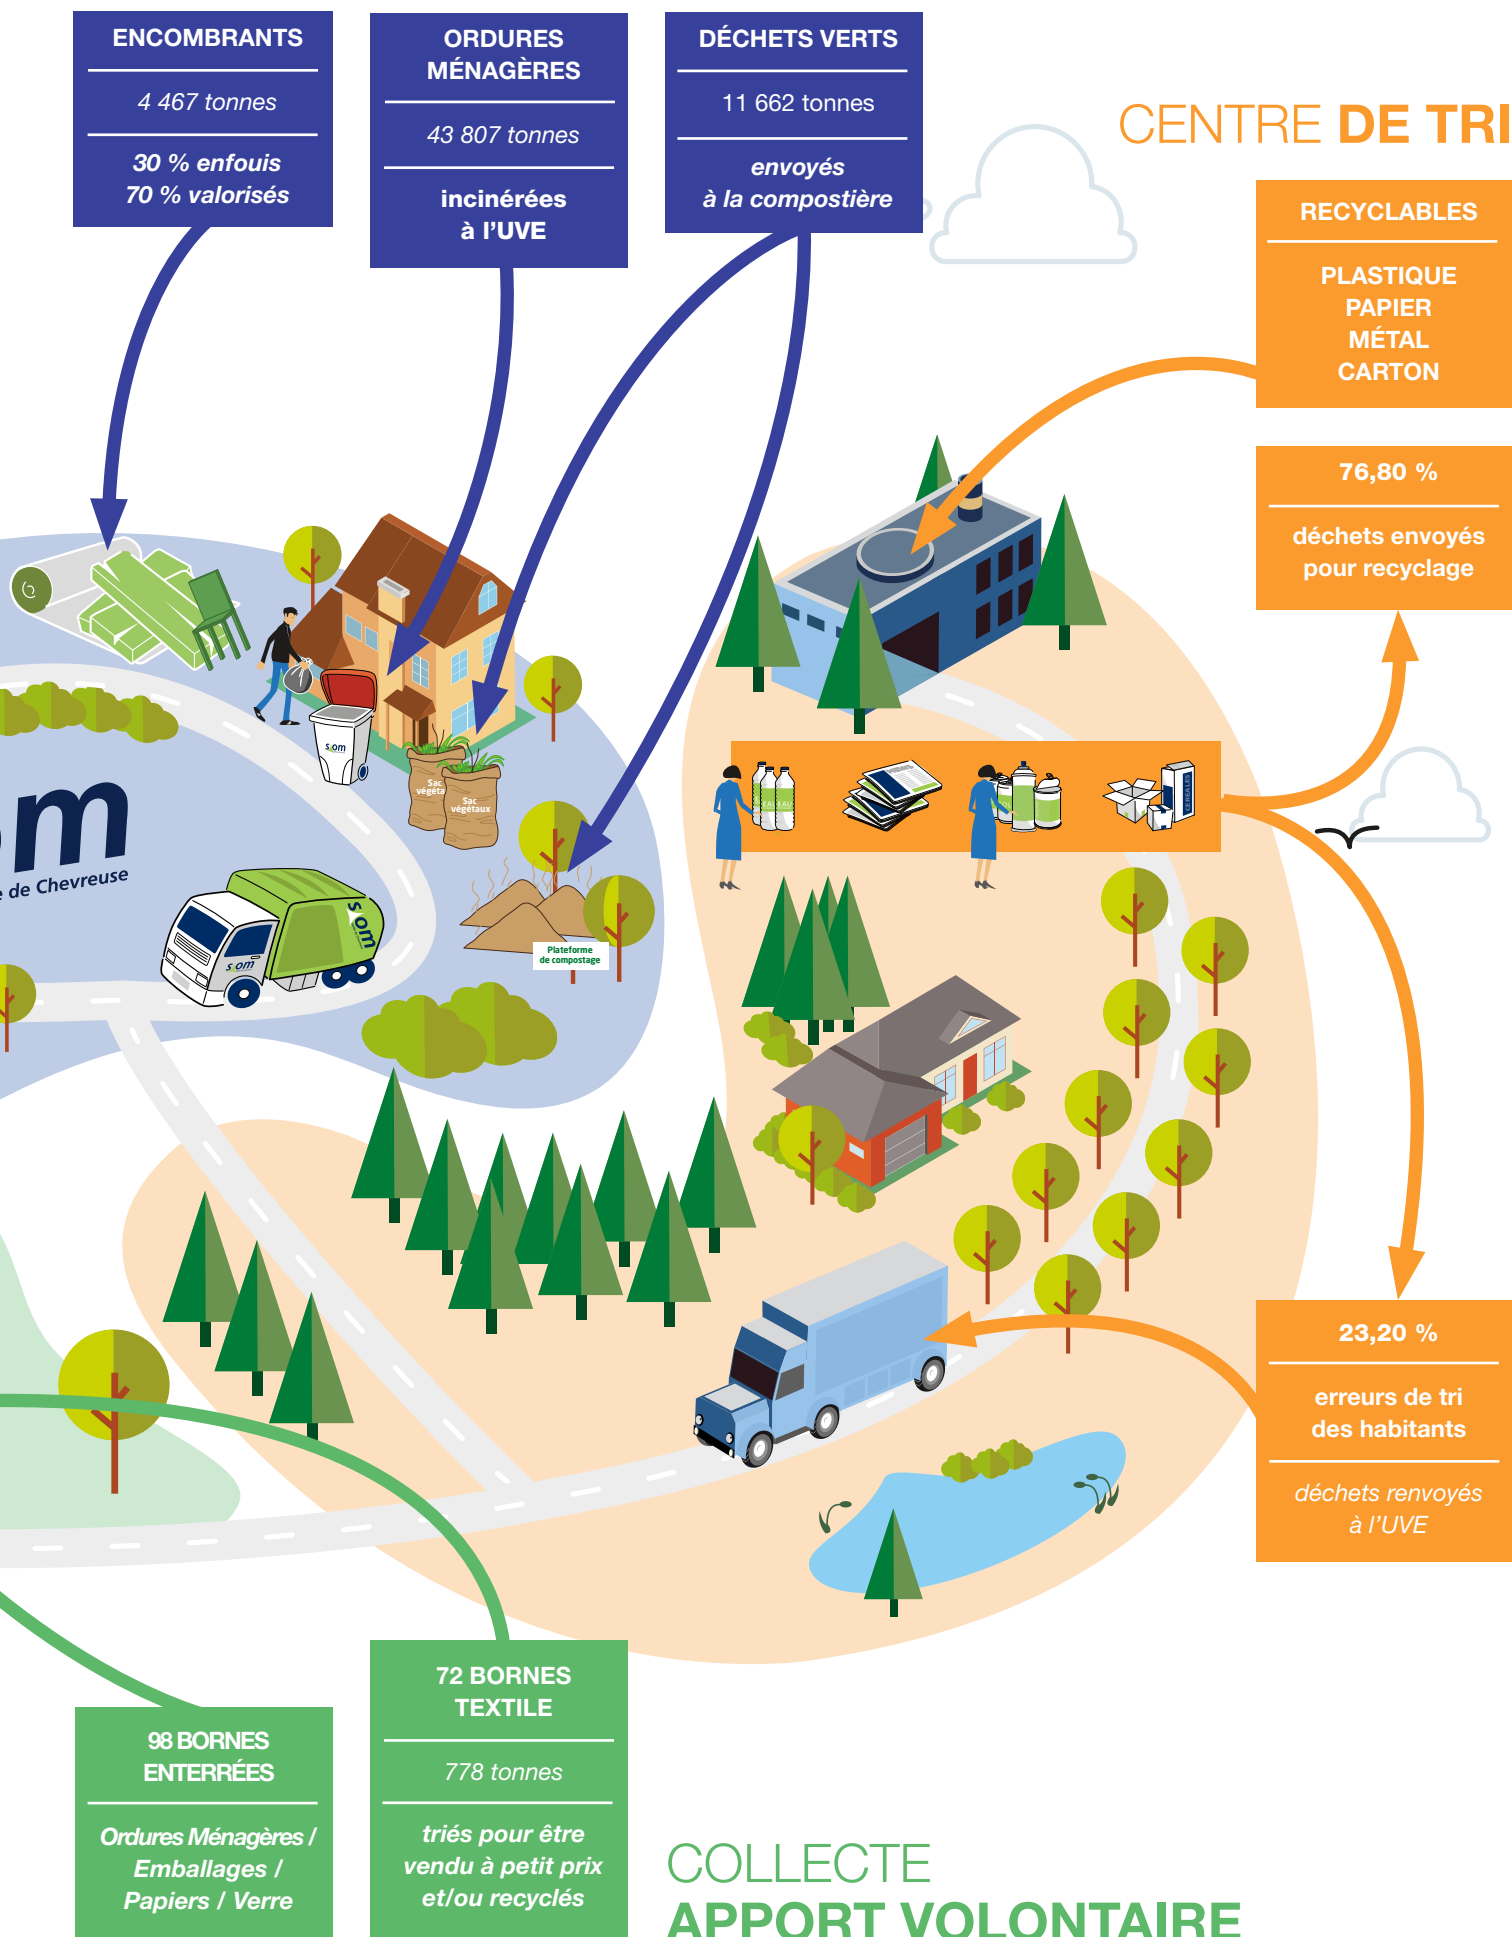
ENCOMBRANTS

4 467 tonnes

30 % enfouis
70 % valorisés

ORDURES MÉNAGÈRES

43 807 tonnes

incinérées à l'UVE

DÉCHETS VERTS

11 662 tonnes

envoyés à la compostière

CENTRE DE TRI

RECYCLABLES

PLASTIQUE
PAPIER
MÉTAL
CARTON

76,80 %

déchets envoyés pour recyclage

om

de Chevreuse

Sac végétaux

Sac végétaux

Plateforme de compostage

23,20 %

erreurs de tri des habitants

déchets renvoyés à l'UVE

98 BORNES ENTERRÉES

Ordures Ménagères / Emballages / Papiers / Verre

72 BORNES TEXTILE

778 tonnes

triés pour être vendu à petit prix et/ou recyclés

COLLECTE
APPORT VOLONTAIRE